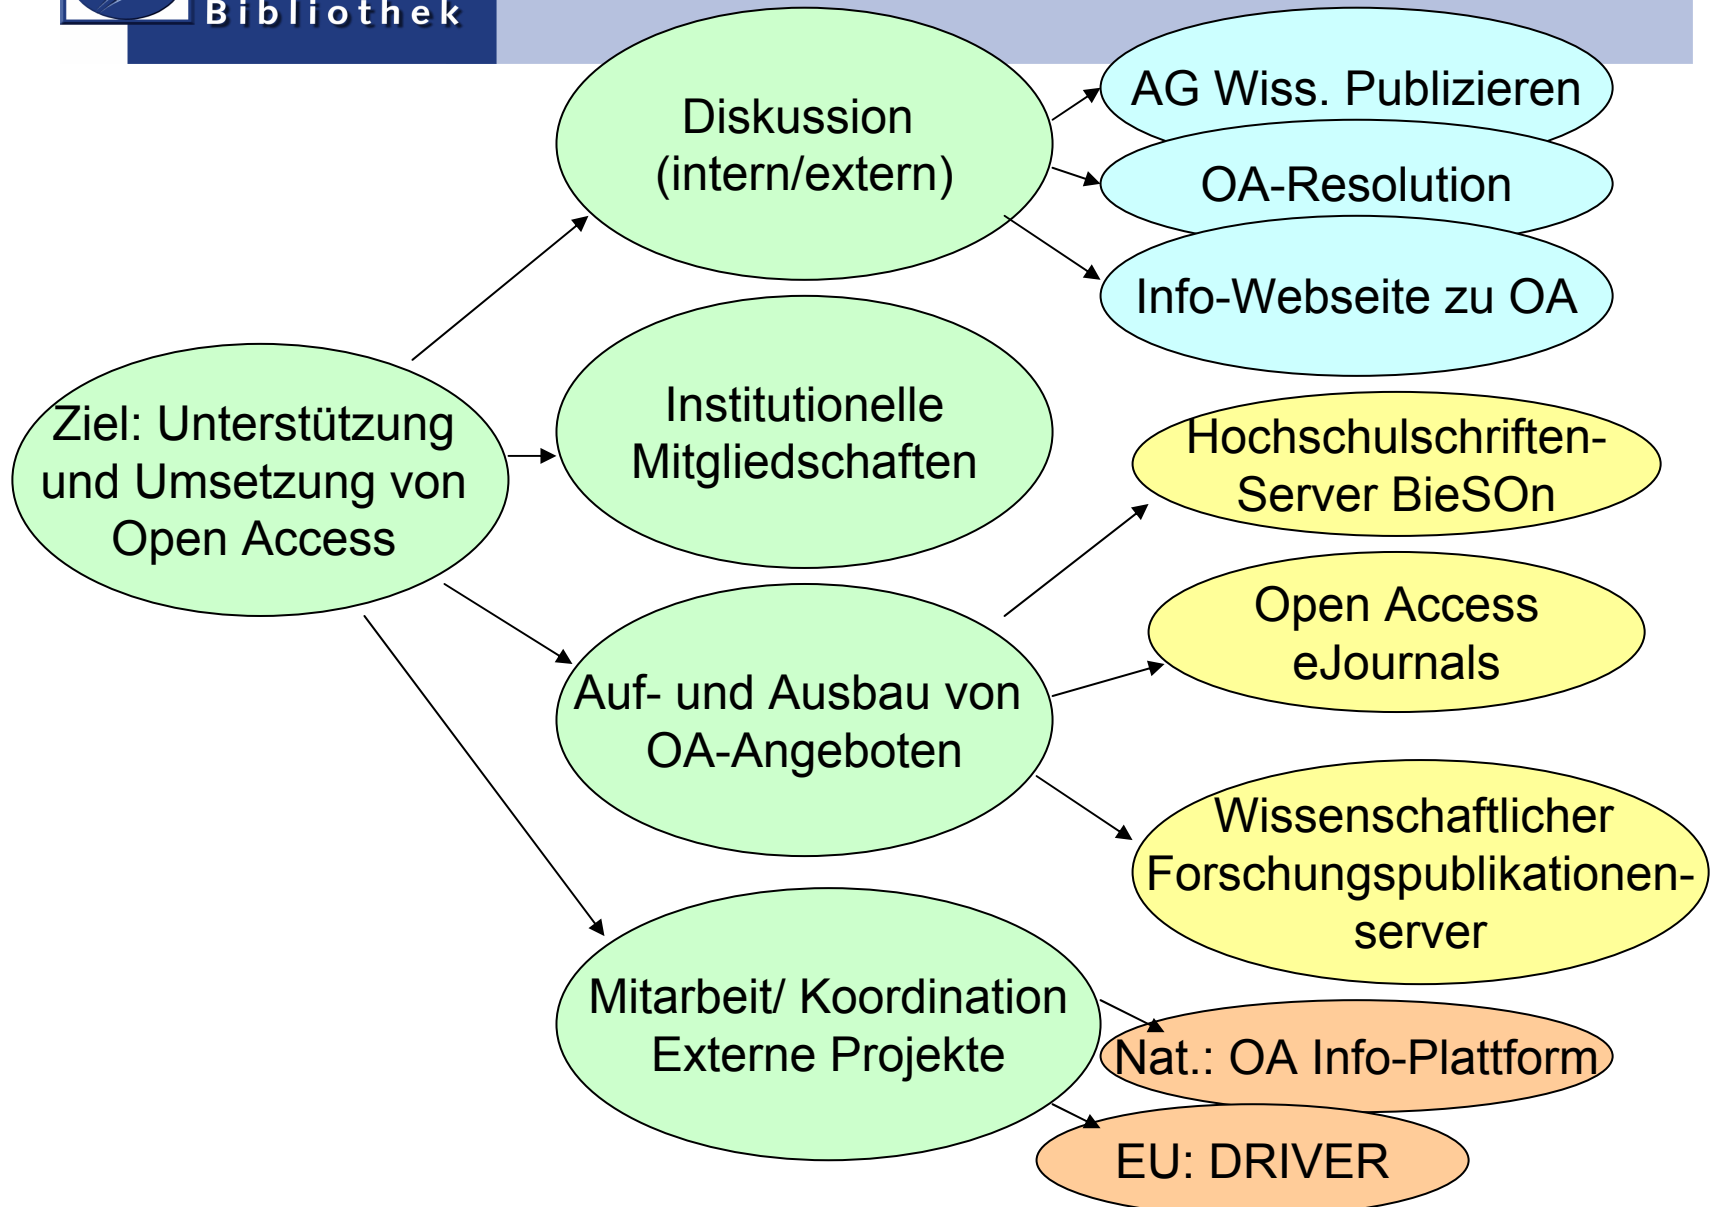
Bibliothek

Diskussion (intern/extern)

AG Wiss. Publizieren

OA-Resolution

Info-Webseite zu OA

Ziel: Unterstützung und Umsetzung von Open Access

Institutionelle Mitgliedschaften

Hochschulschriften-Server BieSOn

Open Access eJournals

Auf- und Ausbau von OA-Angeboten

Wissenschaftlicher Forschungspublikationen-server

Mitarbeit/ Koordination Externe Projekte

Nat.: OA Info-Plattform

EU: DRIVER